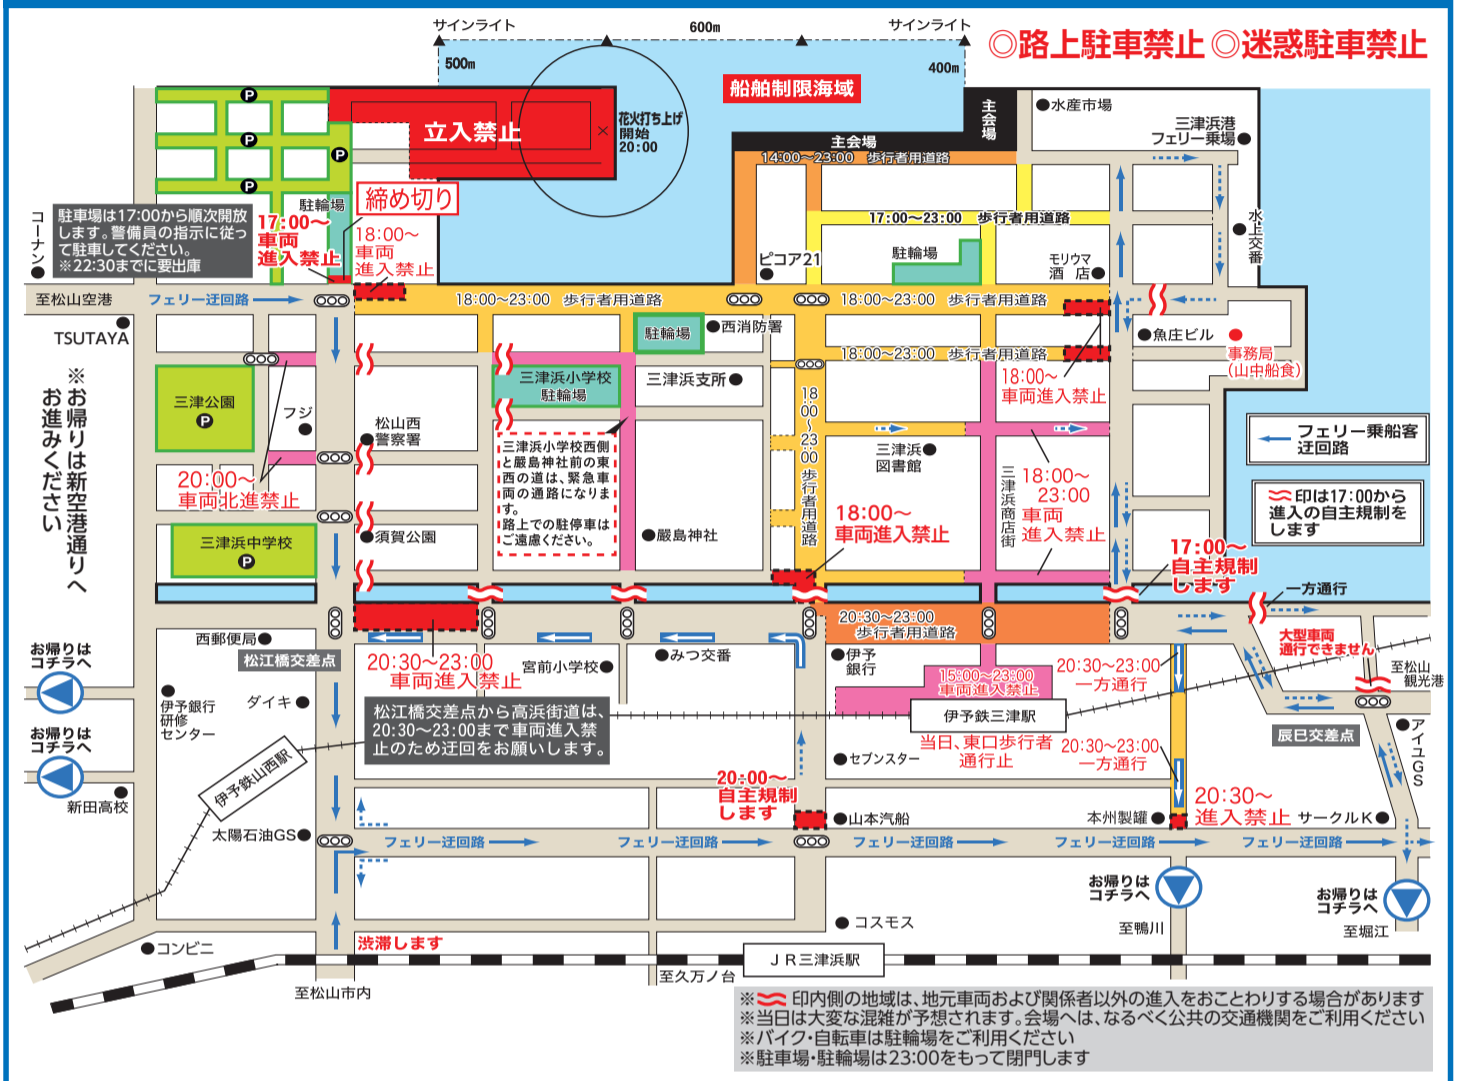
サインライト
600m
サインライト
500m
400m
◎路上駐車禁止 ◎迷惑駐車禁止
船舶制限海域
立入禁止
花火打ち上げ開始 20:00
主会場
主会場
14:00〜23:00 歩行者用道路
●水産市場
三津浜港フェリー乗場●
17:00〜23:00 歩行者用道路
締め切り
駐輪場
駐車場は17:00から順次開放します。警備員の指示に従って駐車してください。※22:30までに要出庫
コーナン
17:00〜 車両進入禁止
18:00〜 車両進入禁止
ピコア21
駐輪場
モリウマ酒店●
水上交番
至松山空港
フェリー迂回路
18:00〜23:00 歩行者用道路
18:00〜23:00 歩行者用道路
TSUTAYA
駐輪場
●西消防署
●魚庄ビル
事務局(山中船食)
18:00〜23:00 歩行者用道路
※お帰りは新空港通りへお進みください
三津公園
フジ
三津浜小学校駐輪場
三津浜支所●
18:00〜23:00 歩行者用道路
18:00〜 車両進入禁止
フェリー乗船客迂回路
松山西警察署
三津浜小学校西側と厳島神社前の東西の道は、緊急車両の通路になります。路上での駐停車はご遠慮ください。
三津浜●図書館
三津浜商店街
18:00〜 23:00 車両進入禁止
印は17:00から進入の自主規制をします
20:00〜 車両北進禁止
●須賀公園
●厳島神社
18:00〜 車両進入禁止
三津浜中学校
17:00〜 自主規制します
一方通行
20:30〜23:00 歩行者用道路
西郵便局●
松江橋交差点
20:30〜23:00 車両進入禁止
宮前小学校●
●みつ交番
●伊予銀行
15:00〜23:00 車両進入禁止
20:30〜23:00 一方通行
大型車両通行できません
至松山観光港
お帰りはコチラへ
伊予銀行研修センター
ダイキ●
松江橋交差点から高浜街道は、20:30〜23:00まで車両進入禁止のため迂回をお願いします。
伊予鉄三津駅
当日、東口歩行者通行止
20:30〜23:00 一方通行
辰巳交差点
アイGS
お帰りはコチラへ
伊予鉄山西駅
●セブンスター
20:00〜 自主規制します
新田高校
●山本汽船
本州製罐●
20:30〜 進入禁止
サークルK●
太陽石油GS●
フェリー迂回路
フェリー迂回路
フェリー迂回路
フェリー迂回路
フェリー迂回路
お帰りはコチラへ
お帰りはコチラへ
●コスモス
至鴨川
至堀江
●コンビニ
渋滞します
JR三津浜駅
至久万ノ台
至松山市内
※印内側の地域は、地元車両および関係者以外の進入をおことわりする場合があります
※当日は大変な混雑が予想されます。会場へは、なるべく公共の交通機関をご利用ください
※バイク・自転車は駐輪場をご利用ください
※駐車場・駐輪場は23:00をもって閉門します